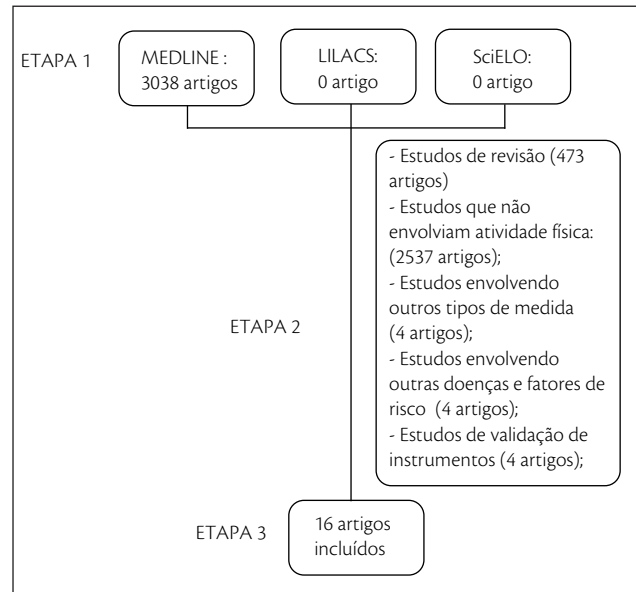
ETAPA 1

MEDLINE : 3038 artigos

LILACS: 0 artigo

SciELO: 0 artigo

- Estudos de revisão (473 artigos)
- Estudos que não envolviam atividade física: (2537 artigos);
- Estudos envolvendo outros tipos de medida (4 artigos);
- Estudos envolvendo outras doenças e fatores de risco (4 artigos);
- Estudos de validação de instrumentos (4 artigos);

ETAPA 2

ETAPA 3

16 artigos incluídos